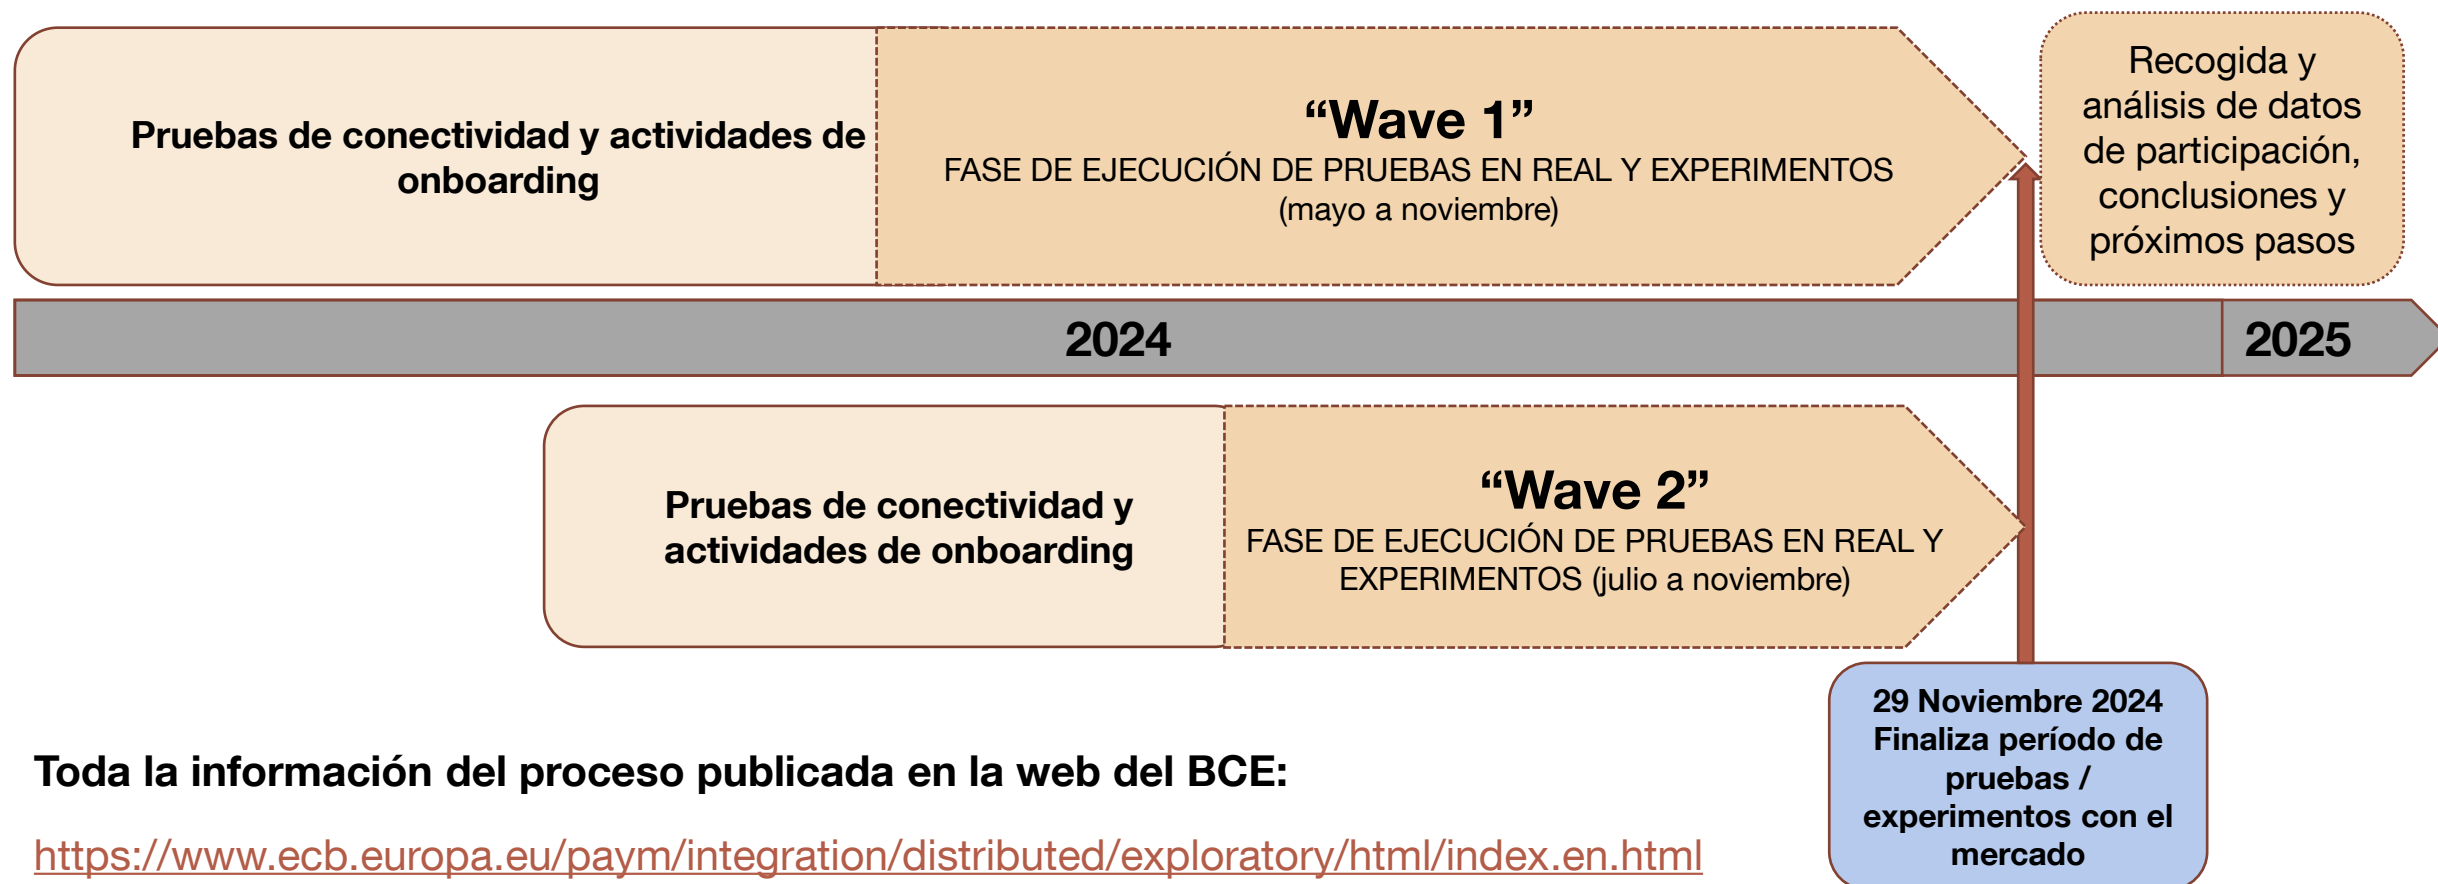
Pruebas de conectividad y actividades de onboarding

“Wave 1”
FASE DE EJECUCIÓN DE PRUEBAS EN REAL Y EXPERIMENTOS
(mayo a noviembre)

Recogida y análisis de datos de participación, conclusiones y próximos pasos

2024

2025

Pruebas de conectividad y actividades de onboarding

“Wave 2”
FASE DE EJECUCIÓN DE PRUEBAS EN REAL Y EXPERIMENTOS (julio a noviembre)

29 Noviembre 2024
Finaliza período de pruebas / experimentos con el mercado

Toda la información del proceso publicada en la web del BCE:

https://www.ecb.europa.eu/paym/integration/distributed/exploratory/html/index.en.html